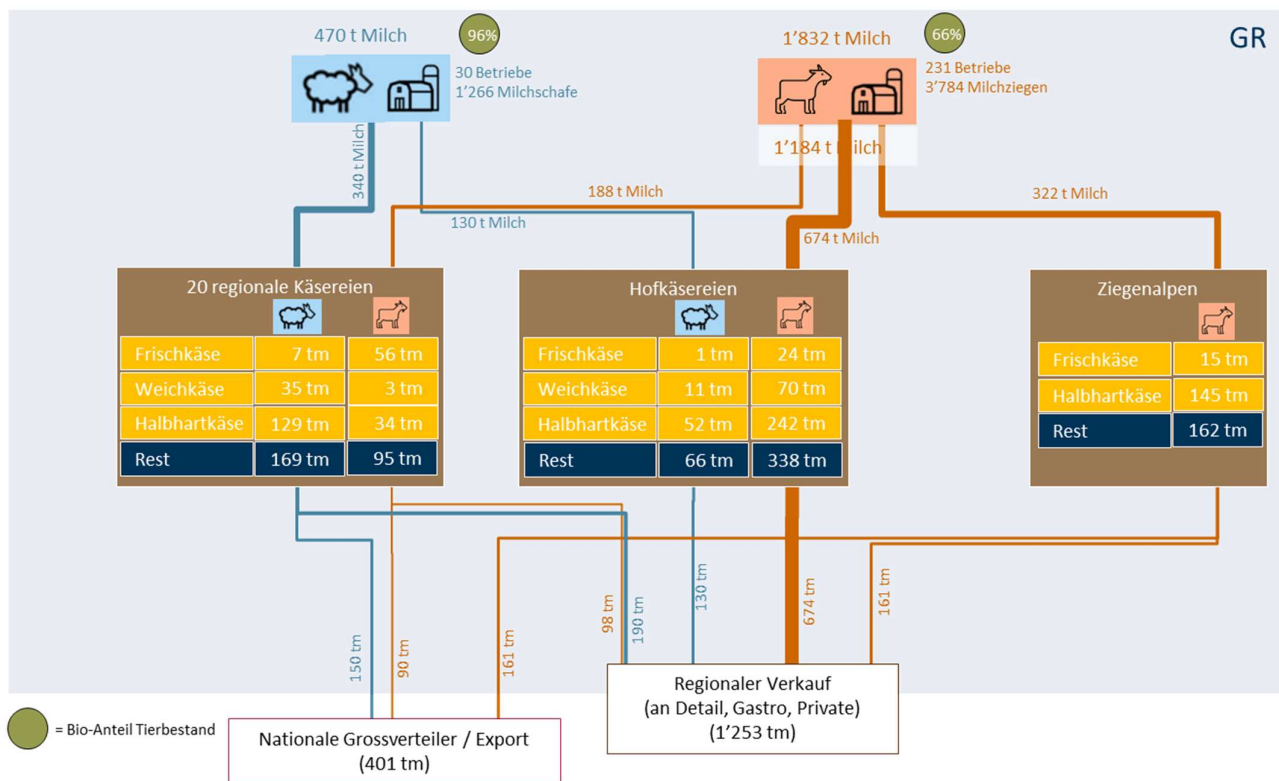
GR

470 t Milch

96%

30 Betriebe
1'266 Milchschafe

1'832 t Milch

66%

231 Betriebe
3'784 Milchziegen

1'184 t Milch

340 t Milch

188 t Milch

130 t Milch

674 t Milch

322 t Milch

20 regionale Käsereien

| | | |
|---|---|---|
| Frischkäse | 7 tm | 56 tm |
| Weichkäse | 35 tm | 3 tm |
| Halbhartkäse | 129 tm | 34 tm |
| Rest | 169 tm | 95 tm |

Hofkäsereien

| | | |
|---|---|---|
| Frischkäse | 1 tm | 24 tm |
| Weichkäse | 11 tm | 70 tm |
| Halbhartkäse | 52 tm | 242 tm |
| Rest | 66 tm | 338 tm |

Ziegenalpen

| | |
|---|---|
| Frischkäse | 15 tm |
| Halbhartkäse | 145 tm |
| Rest | 162 tm |

150 tm

90 tm

161 tm

98 tm

190 tm

130 tm

674 tm

161 tm

= Bio-Anteil Tierbestand

Nationale Grossverteiler / Export
(401 tm)

Regionaler Verkauf
(an Detail, Gastro, Private)
(1'253 tm)